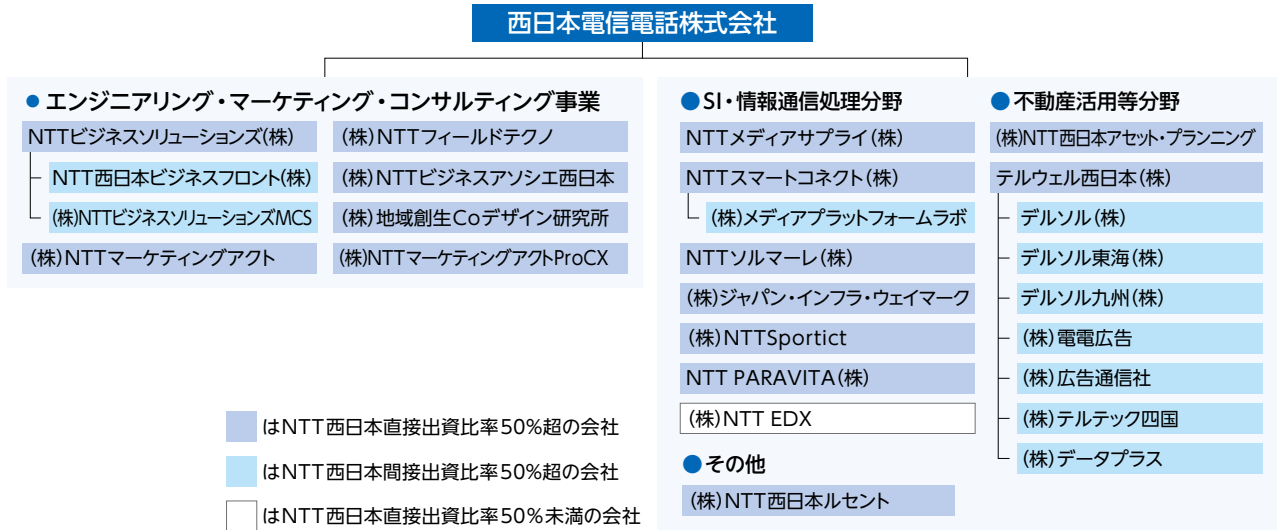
西日本電信電話株式会社

● エンジニアリング・マーケティング・コンサルティング事業

NTTビジネスソリューションズ(株)

NTT西日本ビジネスフロント(株)

(株)NTTビジネスソリューションズMCS

(株)NTTマーケティングアクト

(株)NTTフィールドテクノ

(株)NTTビジネスアソシエ西日本

(株)地域創生Coデザイン研究所

(株)NTTマーケティングアクトProCX

●SI・情報通信処理分野

NTTメディアサプライ(株)

NTTスマートコネクト(株)

(株)メディアプラットフォームラボ

NTTソルマーレ(株)

(株)ジャパン・インフラ・ウェイマーク

(株)NTTSportict

NTT PARAVITA(株)

(株)NTT EDX

●その他

(株)NTT西日本ルセント

●不動産活用等分野

(株)NTT西日本アセット・プランニング

テルウェル西日本(株)

デルソル(株)

デルソル東海(株)

デルソル九州(株)

(株)電電広告

(株)広告通信社

(株)テルテック四国

(株)データプラス

はNTT西日本直接出資比率50%超の会社

はNTT西日本間接出資比率50%超の会社

はNTT西日本直接出資比率50%未満の会社